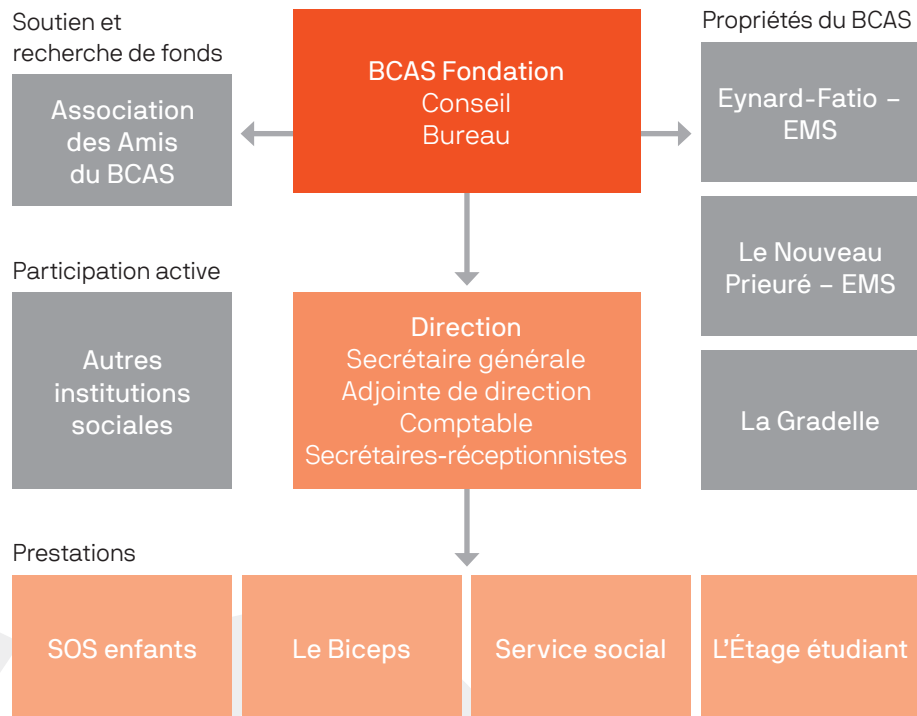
Soutien et recherche de fonds

Association des Amis du BCAS

BCAS Fondation
Conseil
Bureau

Propriétés du BCAS

Eynard-Fatio – EMS

Le Nouveau Prieuré – EMS

La Gradelle

Participation active

Autres institutions sociales

Direction
Secrétaire générale
Adjointe de direction
Comptable
Secrétaires-réceptionnistes

Prestations

SOS enfants

Le Biceps

Service social

L'Étage étudiant